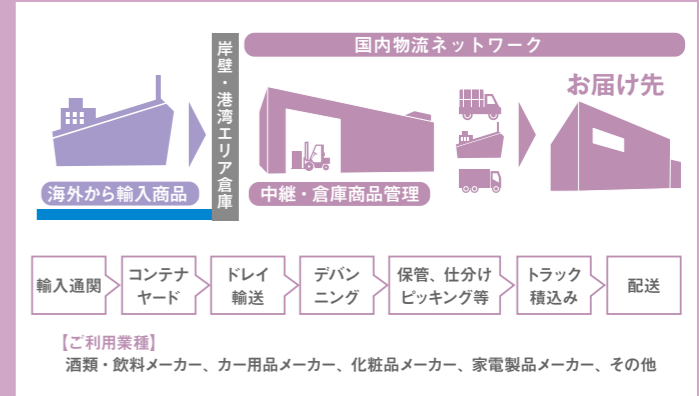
国内物流ネットワーク

岸壁・港湾エリア倉庫

お届け先

海外から輸入商品

中継・倉庫商品管理

輸入通関

コンテナヤード

ドレイ輸送

デバンニング

保管、仕分けピッキング等

トラック積込み

配送

【ご利用業種】
酒類・飲料メーカー、カー用品メーカー、化粧品メーカー、家電製品メーカー、その他